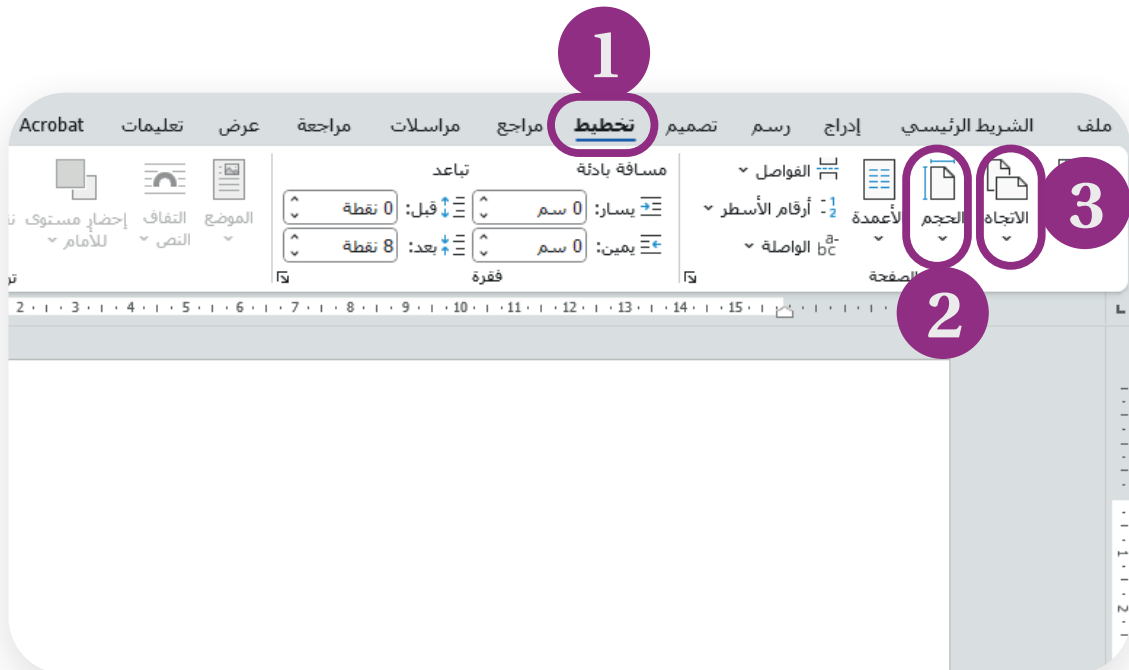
1

ملف الشريط الرئيسي إدراج رسم تصميم تخطيط مراجع مراسلات مراجعة عرض تعليمات Acrobat

3 الاتجاه الحجم الأعمدة الفواصل أرقام الأسطر الواصلة الصفحة

مسافة بادئة تباعد
يسار: 0 سم قبل: 0 نقطة
يمين: 0 سم بعد: 8 نقطة
فقرة

الموضع التفاف النص إحضار مستوى للأمام

2

2 · 3 · 4 · 5 · 6 · 7 · 8 · 9 · 10 · 11 · 12 · 13 · 14 · 15